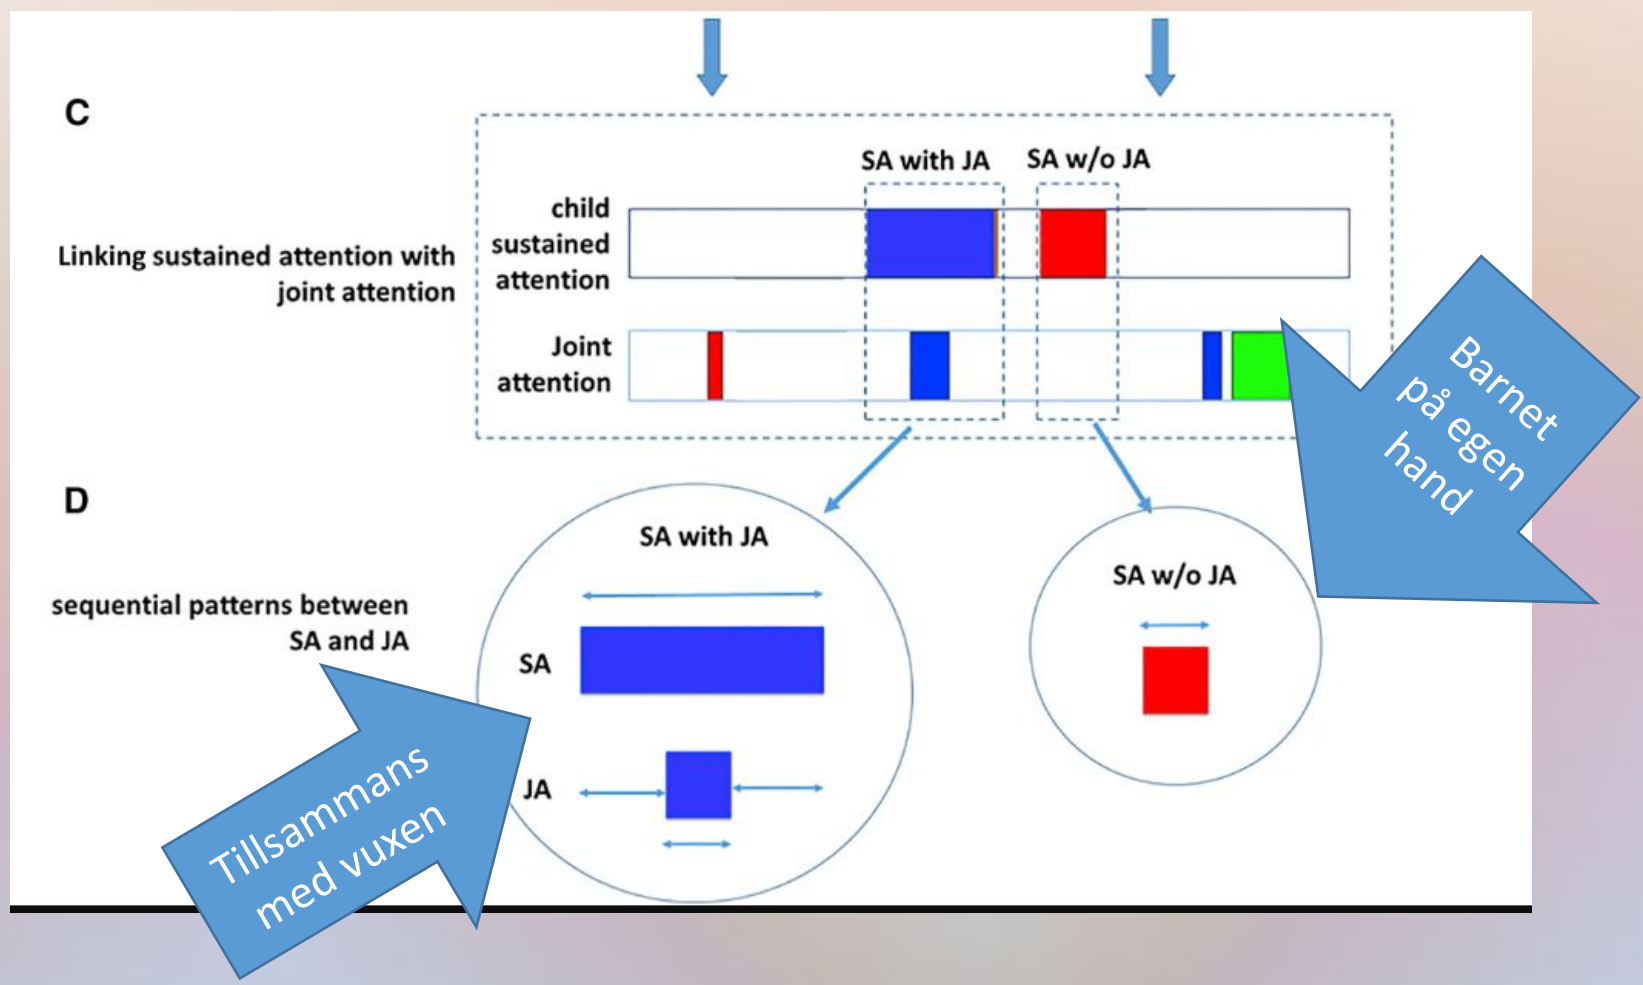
C

Linking sustained attention with joint attention

SA with JA

SA w/o JA

child sustained attention

Joint attention

Barnet på egen hand

D

sequential patterns between SA and JA

SA with JA

SA

JA

SA w/o JA

Tillsammans med vuxen